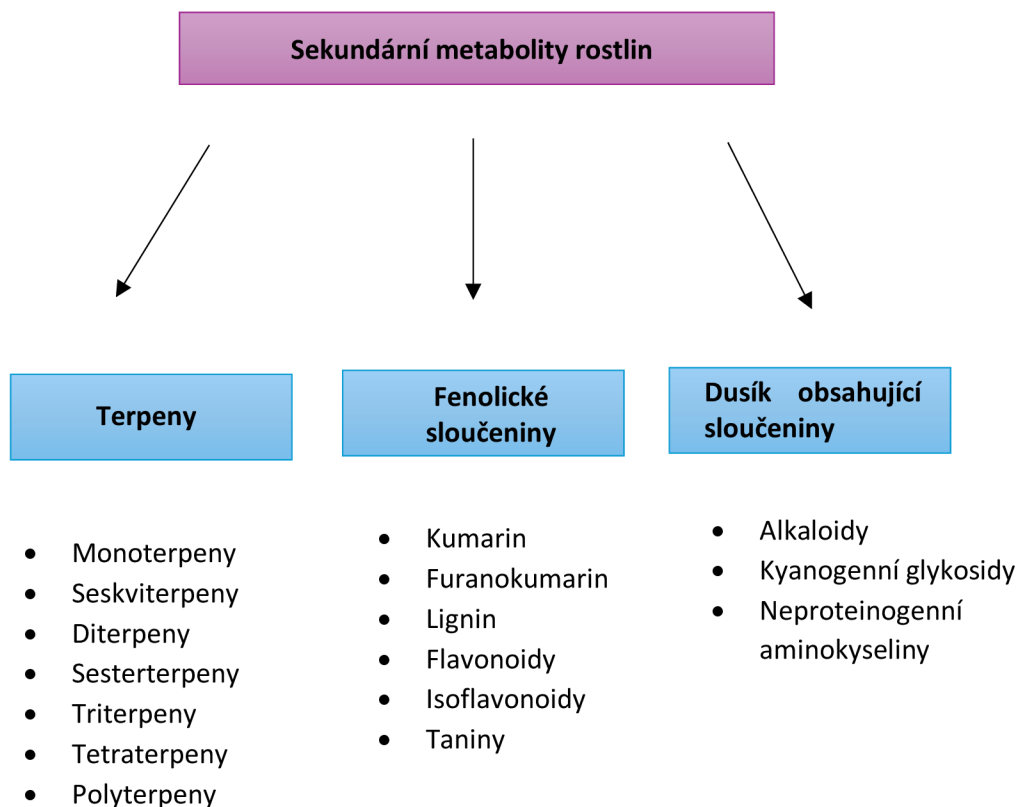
Sekundární metabolity rostlin

Terpeny

Fenolické sloučeniny

Dusík obsahující sloučeniny

- Monoterpeny
- Seskviterpeny
- Diterpeny
- Sesterterpeny
- Triterpeny
- Tetraterpeny
- Polyterpeny

- Kumarin
- Furanokumarin
- Lignin
- Flavonoidy
- Isoflavonoidy
- Taniny

- Alkaloidy
- Kyanogenní glykosidy
- Neproteinogenní aminokyseliny